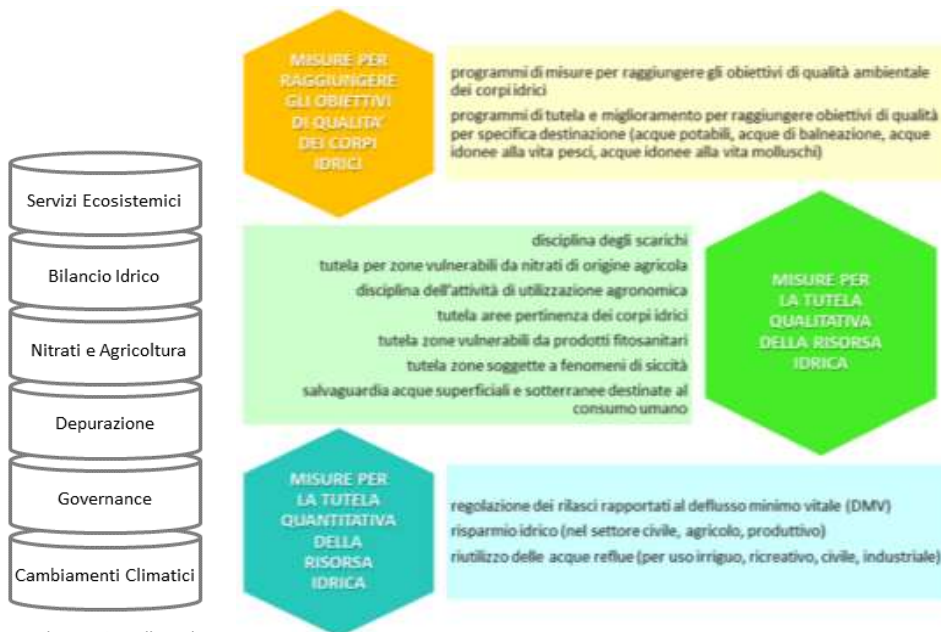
Servizi Ecosistemici

Bilancio Idrico

Nitrati e Agricoltura

Depurazione

Governance

Cambiamenti Climatici

MISURE PER RAGGIUNGERE GLI OBIETTIVI DI QUALITA' DEI CORPI IDRICI

programmi di misure per raggiungere gli obiettivi di qualità ambientale dei corpi idrici

programmi di tutela e miglioramento per raggiungere obiettivi di qualità per specifica destinazione (acque potabili, acque di balneazione, acque idonee alla vita pesci, acque idonee alla vita molluschi)

disciplina degli scarichi
tutela per zone vulnerabili da nitrati di origine agricola
disciplina dell'attività di utilizzazione agronomica
tutela aree pertinenza dei corpi idrici
tutela zone vulnerabili da prodotti fitosanitari
tutela zone soggette a fenomeni di siccità
salvaguardia acque superficiali e sotterranee destinate al consumo umano

MISURE PER LA TUTELA QUALITATIVA DELLA RISORSA IDRICA

MISURE PER LA TUTELA QUANTITATIVA DELLA RISORSA IDRICA

regolazione dei rilasci rapportati al deflusso minimo vitale (DMV)
risparmio idrico (nel settore civile, agricolo, produttivo)
riutilizzo delle acque reflue (per uso irriguo, ricreativo, civile, industriale)